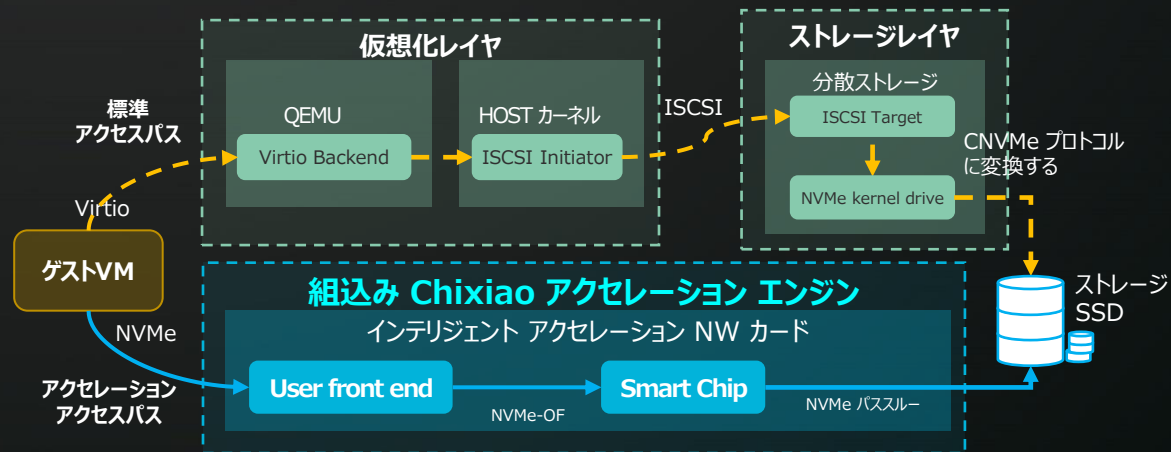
仮想化レイヤ

ストレージレイヤ

標準
アクセスパス

QEMU

HOST カーネル

ISCSI

分散ストレージ

ISCSI Target

Virtio Backend

ISCSI Initiator

CNVMe プロトコルに変換する

Virtio

NVMe kernel drive

ゲストVM

組込み Chixiao アクセレーション エンジン

ストレージ
SSD

NVMe

インテリジェント アクセレーション NW カード

アクセレーション
アクセスパス

User front end

Smart Chip

NVMe-OF

NVMe パススルー